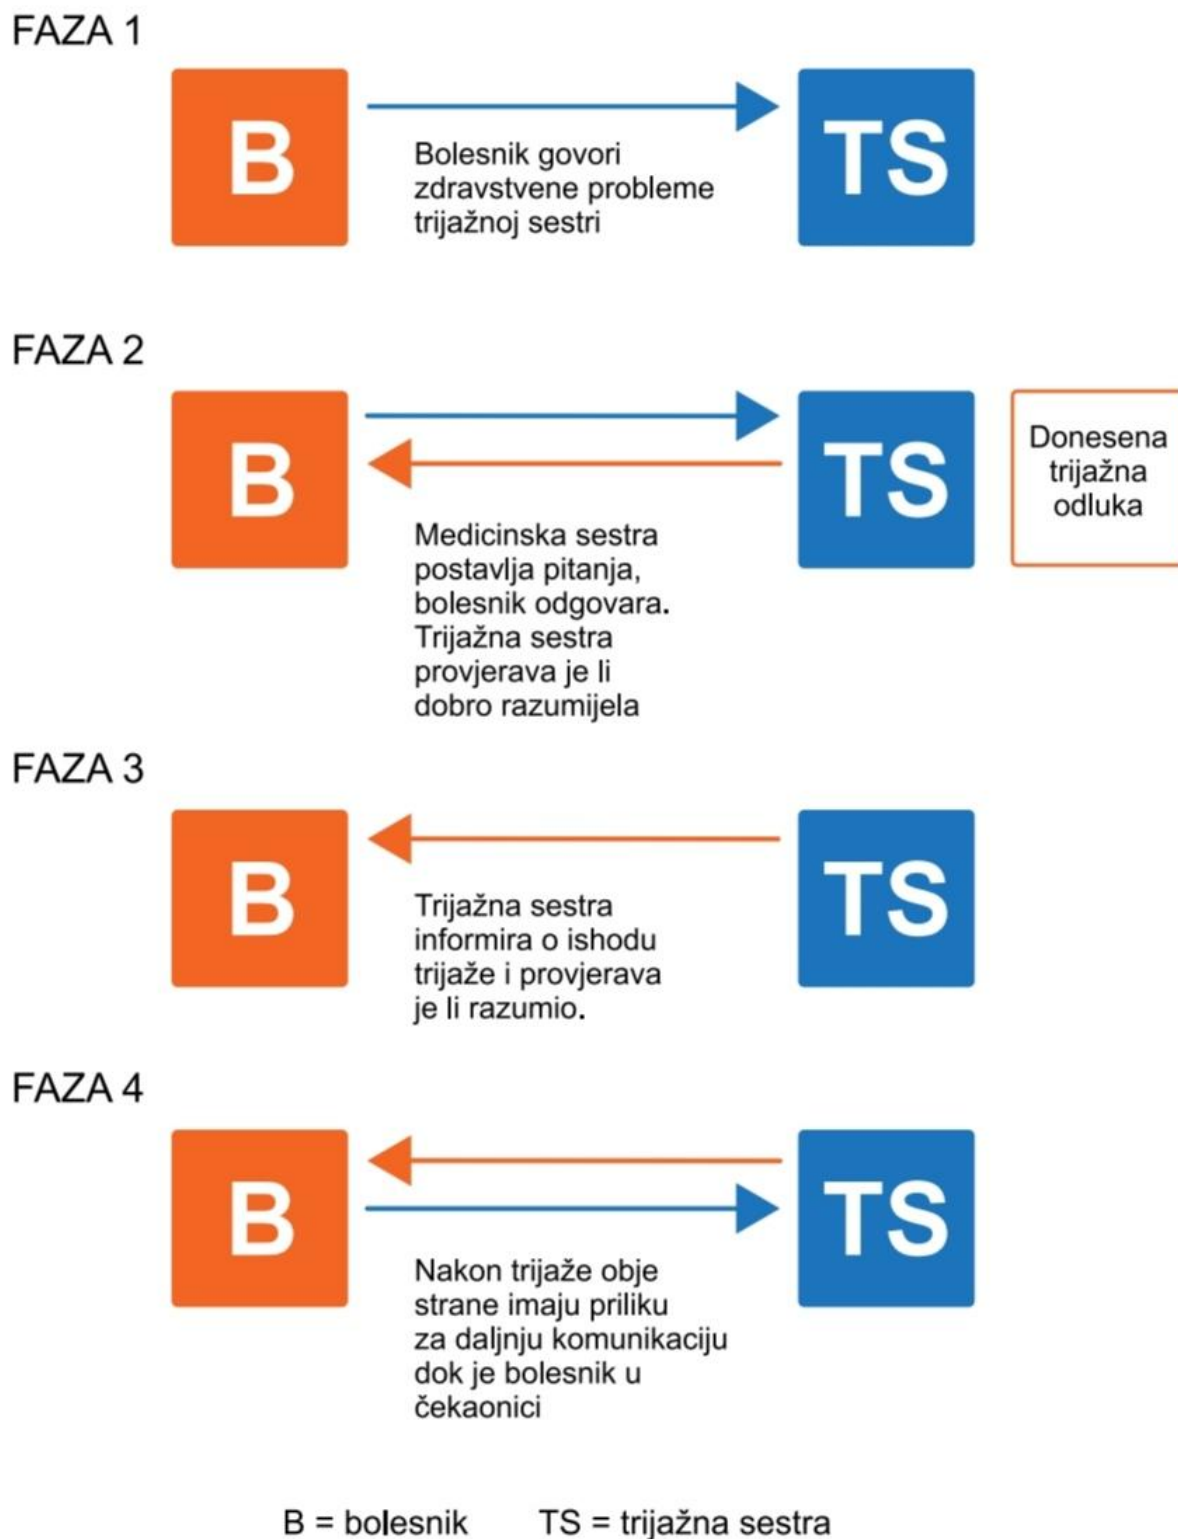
FAZA 1

B

Bolesnik govori zdravstvene probleme trijažnoj sestri

TS

FAZA 2

B

TS

Donesena trijažna odluka

Medicinska sestra postavlja pitanja, bolesnik odgovara. Trijažna sestra provjerava je li dobro razumijela

FAZA 3

B

TS

Trijažna sestra informira o ishodu trijaže i provjerava je li razumio.

FAZA 4

B

TS

Nakon trijaže obje strane imaju priliku za daljnju komunikaciju dok je bolesnik u čekaonici

B = bolesnik TS = trijažna sestra